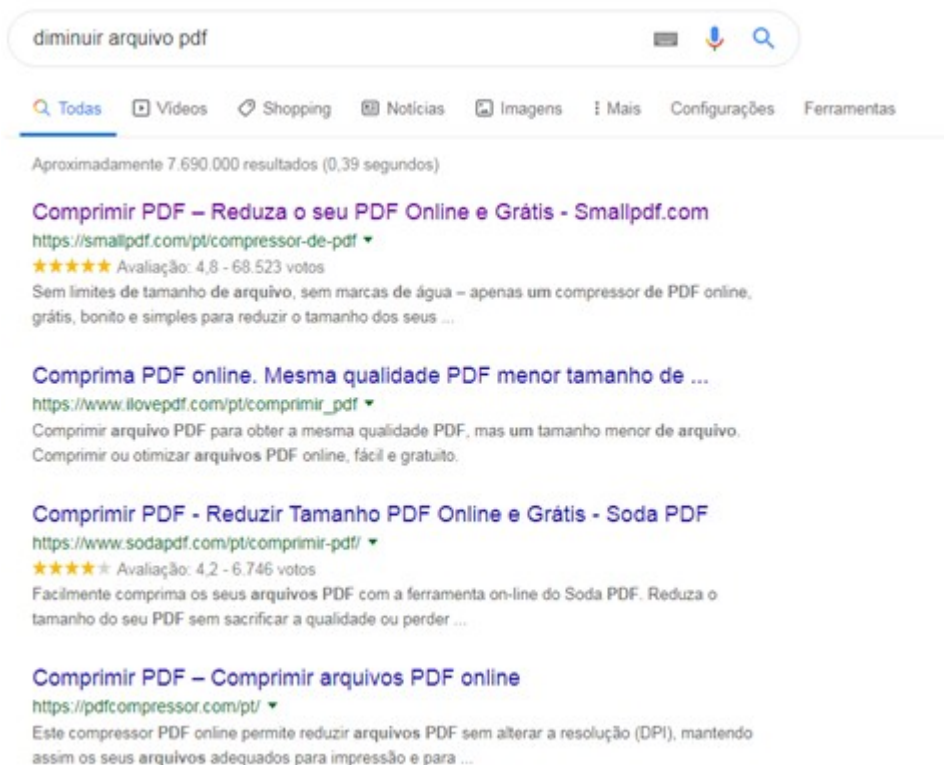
diminuir arquivo pdf

Todas   Vídeos   Shopping   Notícias   Imagens   ⋮ Mais   Configurações   Ferramentas

Aproximadamente 7.690.000 resultados (0,39 segundos)

Comprimir PDF – Reduza o seu PDF Online e Grátis - Smallpdf.com
https://smallpdf.com/pt/compressor-de-pdf ▾
★★★★★ Avaliação: 4,8 - 68.523 votos
Sem limites de tamanho de arquivo, sem marcas de água – apenas um compressor de PDF online, grátis, bonito e simples para reduzir o tamanho dos seus ...

Comprima PDF online. Mesma qualidade PDF menor tamanho de ...
https://www.ilovepdf.com/pt/comprimir_pdf ▾
Comprimir arquivo PDF para obter a mesma qualidade PDF, mas um tamanho menor de arquivo. Comprimir ou otimizar arquivos PDF online, fácil e gratuito.

Comprimir PDF - Reduzir Tamanho PDF Online e Grátis - Soda PDF
https://www.sodapdf.com/pt/comprimir-pdf/ ▾
★★★★★ Avaliação: 4,2 - 6.746 votos
Facilmente comprima os seus arquivos PDF com a ferramenta on-line do Soda PDF. Reduza o tamanho do seu PDF sem sacrificar a qualidade ou perder ...

Comprimir PDF – Comprimir arquivos PDF online
https://pdfcompressor.com/pt/ ▾
Este compressor PDF online permite reduzir arquivos PDF sem alterar a resolução (DPI), mantendo assim os seus arquivos adequados para impressão e para ...